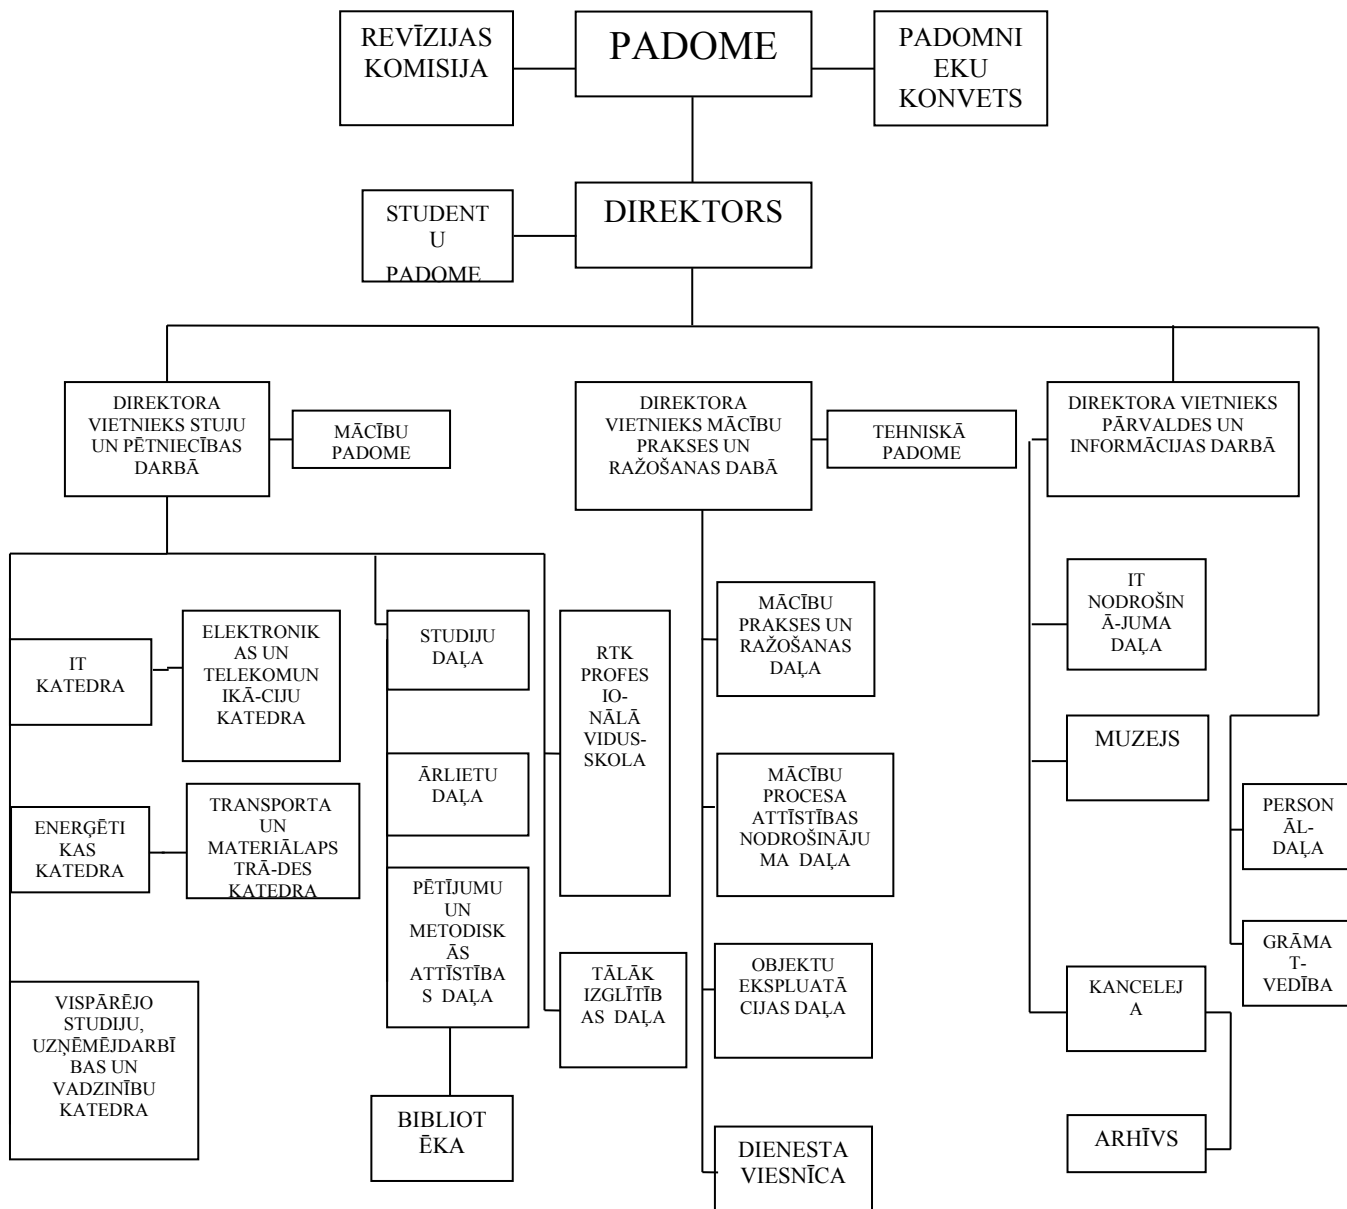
REVĪZIJAS KOMISIJA

PADOME

PADOMNI EKU KONVETS

STUDENT U PADOME

DIREKTORS

DIREKTORA VIETNIEKS STUJU UN PĒTNIECĪBAS DARBĀ

MĀCĪBU PADOME

DIREKTORA VIETNIEKS MĀCĪBU PRAKSES UN RAŽOŠANAS DABĀ

TEHNISKĀ PADOME

DIREKTORA VIETNIEKS PĀRVALDES UN INFORMĀCIJAS DARBĀ

IT KATEDRA

ELEKTRONIKAS UN TELEKOMUNIKĀ-CIJU KATEDRA

ENERĢĒTIKAS KATEDRA

TRANSPORTA UN MATERIĀLAPSTRĀ-DES KATEDRA

VISPĀRĒJO STUDIJU, UZŅĒMĒJDARBĪBAS UN VADZINĪBU KATEDRA

STUDIJU DAĻA

ĀRLIETU DAĻA

PĒTĪJUMU UN METODISKĀS ATTĪSTĪBAS DAĻA

BIBLIOTĒKA

RTK PROFESIO-NĀLĀ VIDUS-SKOLA

TĀLĀKIZGLĪTĪBAS DAĻA

MĀCĪBU PRAKSES UN RAŽOŠANAS DAĻA

MĀCĪBU PROCESA ATTĪSTĪBAS NODROŠINĀJUMA DAĻA

OBJEKTU EKSPLUATĀCIJAS DAĻA

DIENESTA VIESNĪCA

IT NODROŠINĀ-JUMA DAĻA

MUZEJS

KANCELEJA

ARHĪVS

PERSONĀL-DAĻA

GRĀMAT-VEDĪBA